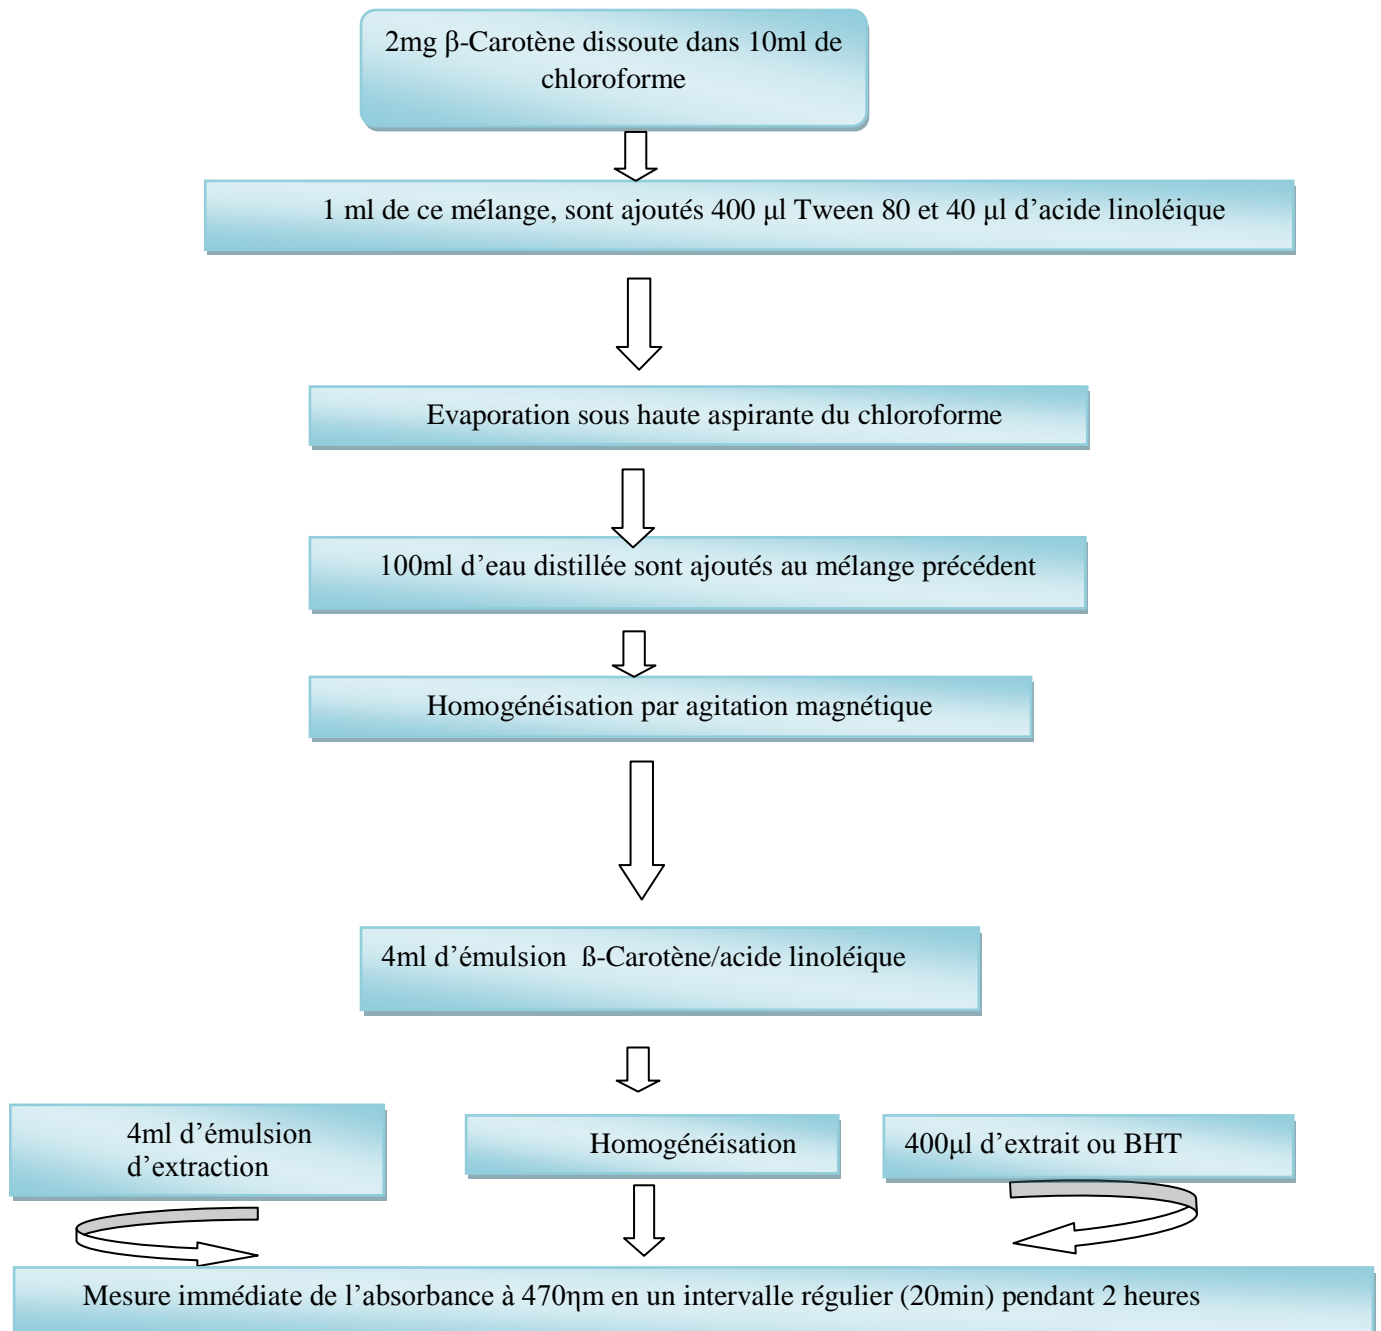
2mg β-Carotène dissoute dans 10ml de chloroforme

1 ml de ce mélange, sont ajoutés 400 µl Tween 80 et 40 µl d'acide linoléique

Evaporation sous haute aspirante du chloroforme

100ml d'eau distillée sont ajoutés au mélange précédent

Homogénéisation par agitation magnétique

4ml d'émulsion ß-Carotène/acide linoléique

4ml d'émulsion d'extraction

Homogénéisation

400µl d'extrait ou BHT

Mesure immédiate de l'absorbance à 470ηm en un intervalle régulier (20min) pendant 2 heures